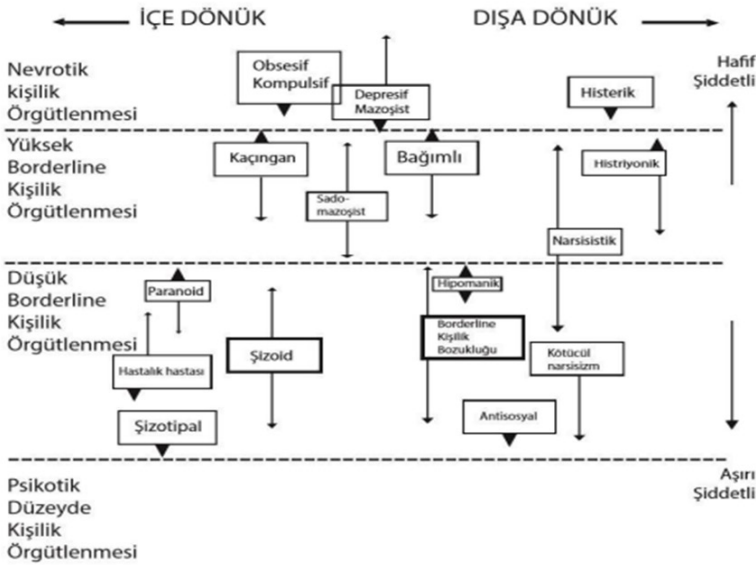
İÇE DÖNÜK

DIŞA DÖNÜK

Nevrotik kişilik Örgütlenmesi

Obsesif Kompulsif

Depresif Mazoşist

Histerik

Hafif Şiddetli

Yüksek Borderline Kişilik Örgütlenmesi

Kaçıngan

Sado-mazoşist

Bağımlı

Histriyonik

Narsisistik

Düşük Borderline Kişilik Örgütlenmesi

Paranoid

Hipomanik

Hastalık hastası

Şizoid

Borderline Kişilik Bozukluğu

Kötücül narsisizm

Şizotipal

Antisosyal

Aşırı Şiddetli

Psikotik Düzeyde Kişilik Örgütlenmesi